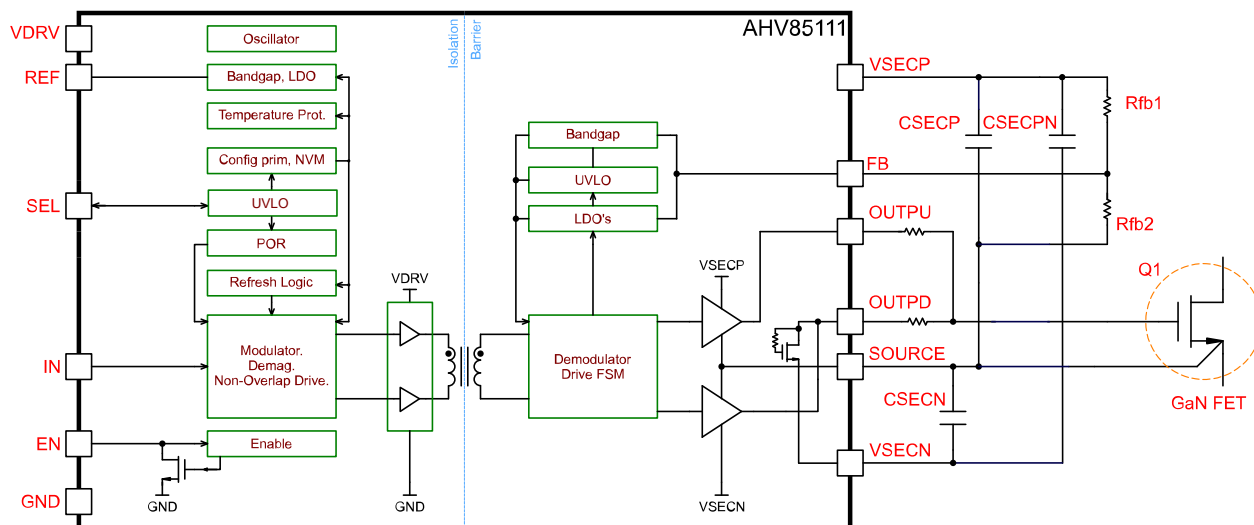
VDRV
REF
SEL
IN
EN
GND
Oscillator
Bandgap, LDO
Temperature Prot.
Config prim, NVM
UVLO
POR
Refresh Logic
Modulator.
Demag.
Non-Overlap Drive.
Enable
GND
VDRV
GND
Isolation
Barrier
Bandgap
UVLO
LDO's
Demodulator
Drive FSM
VSECP
VSECN
AHV85111
VSECP
FB
OUTPU
OUTPD
SOURCE
VSECN
CSECP
CSECPN
Rfb1
Rfb2
CSECN
Q1
GaN FET